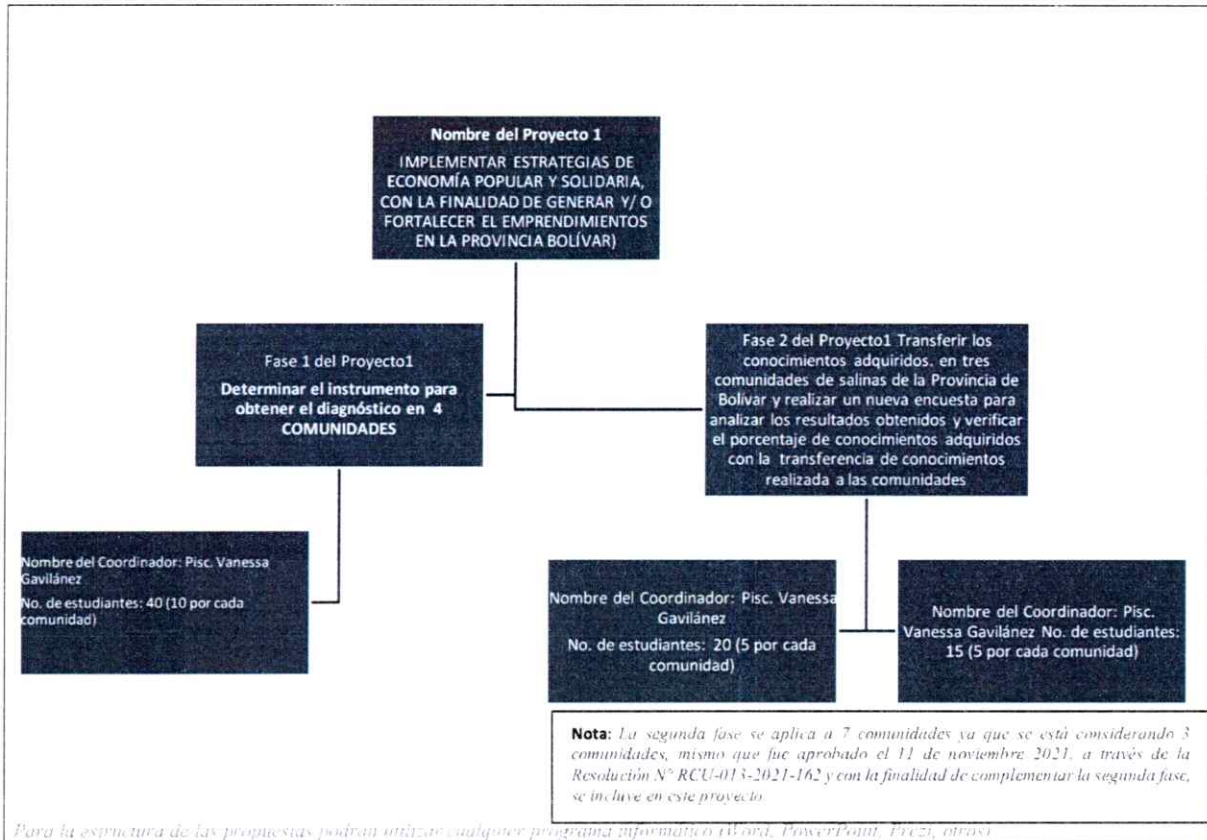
Nombre del Proyecto 1

IMPLEMENTAR ESTRATEGIAS DE ECONOMÍA POPULAR Y SOLIDARIA, CON LA FINALIDAD DE GENERAR Y/ O FORTALECER EL EMPRENDIMIENTOS EN LA PROVINCIA BOLÍVAR)

Fase 1 del Proyecto1

Determinar el instrumento para obtener el diagnóstico en 4 COMUNIDADES

Fase 2 del Proyecto1 Transferir los conocimientos adquiridos. en tres comunidades de salinas de la Provincia de Bolívar y realizar un nueva encuesta para analizar los resultados obtenidos y verificar el porcentaje de conocimientos adquiridos con la transferencia de conocimientos realizada a las comunidades

Nombre del Coordinador: Pisc. Vanessa Gavilánez

No. de estudiantes: 40 (10 por cada comunidad)

Nombre del Coordinador: Pisc. Vanessa Gavilánez

No. de estudiantes: 20 (5 por cada comunidad)

Nombre del Coordinador: Pisc. Vanessa Gavilánez No. de estudiantes: 15 (5 por cada comunidad)

Nota: La segunda fase se aplica a 7 comunidades ya que se está considerando 3 comunidades, mismo que fue aprobado el 11 de noviembre 2021, a través de la Resolución N° RCU-013-2021-162 y con la finalidad de complementar la segunda fase, se incluye en este proyecto.

Para la estructura de las propuestas podrán utilizar cualquier programa informático (Word, PowerPoint, Prezi, otros)